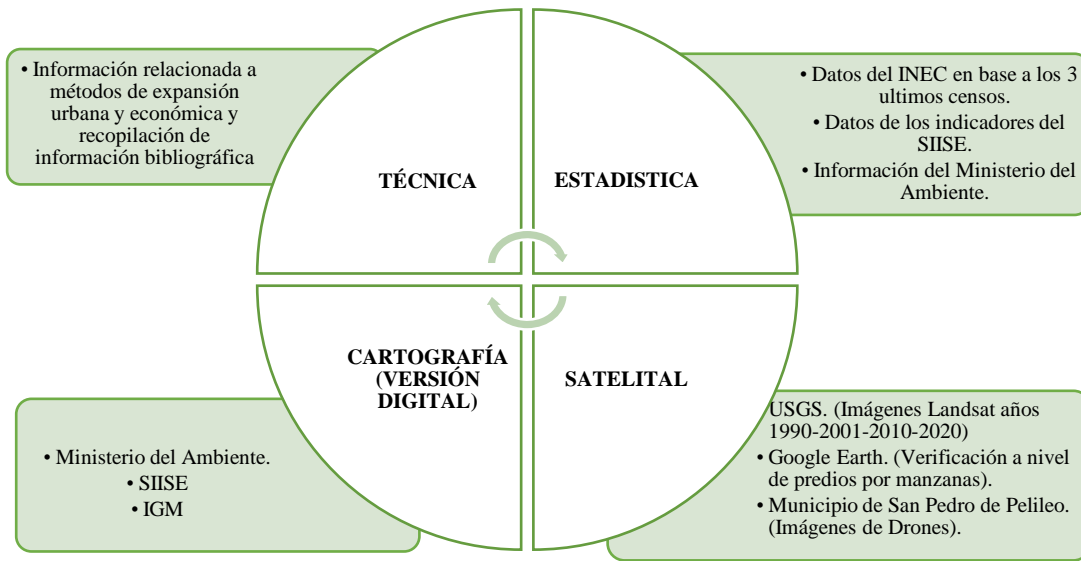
• Información relacionada a métodos de expansión urbana y económica y recopilación de información bibliográfica

TÉCNICA

ESTADISTICA

• Datos del INEC en base a los 3 ultimos censos.
• Datos de los indicadores del SIISE.
• Información del Ministerio del Ambiente.

CARTOGRAFÍA (VERSIÓN DIGITAL)

• Ministerio del Ambiente.
• SIISE
• IGM

SATELITAL

USGS. (Imágenes Landsat años 1990-2001-2010-2020)
• Google Earth. (Verificación a nivel de predios por manzanas).
• Municipio de San Pedro de Pelileo. (Imágenes de Drones).